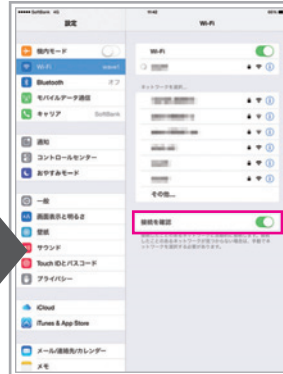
設定

Wi-Fi

機内モード
Wi-Fi
Bluetooth オフ
モバイルデータ通信
キャリア SoftBank

通知
コントロールセンター
おやすみモード

一般
画面表示と明るさ
壁紙
サウンド
Touch IDとパスコード
プライバシー

iCloud
iTunes & App Store

メール/連絡先/カレンダー
メモ

Wi-Fi
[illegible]
ネットワークを選択...
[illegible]
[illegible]
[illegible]
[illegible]
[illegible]
その他...

接続を確認
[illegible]